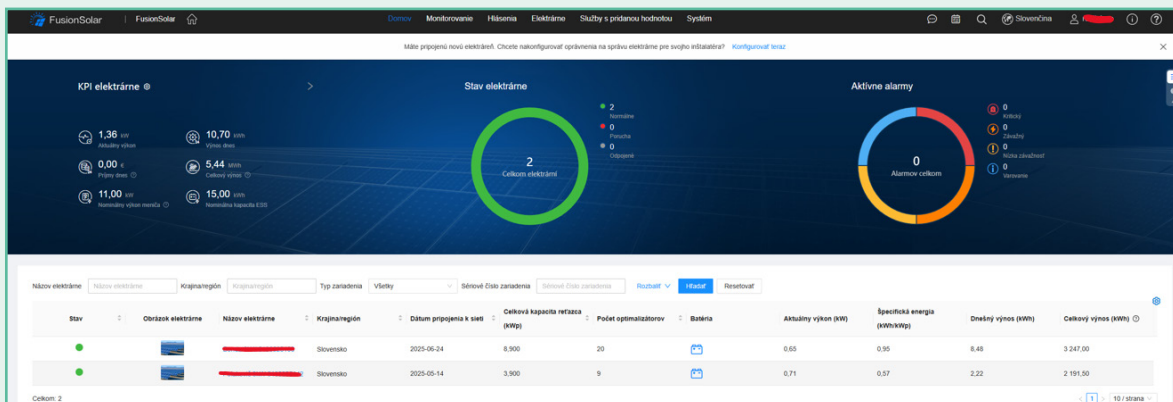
FusionSolar | FusionSolar

Domov Monitorovanie Hlásenia Elektrárne Služby s pridanou hodnotou Systém

Slovenčina

Máte pripojenú novú elektráreň. Chcete nakonfigurovať oprávnenia na správu elektrárne pre svojho inštalatéra? Konfigurovať teraz

KPI elektrárne

1,36 kW
Aktuálny výkon

10,70 kWh
Výnos dnes

0,00 €
Príjmy dnes

5,44 MWh
Celkový výnos

11,00 kW
Nominálny výkon meniča

15,00 kWh
Nominálna kapacita ESS

Stav elektrárne

2
Celkom elektrární

2
Normálne
0
Porucha
0
Odpojené

Aktívne alarmy

0
Alarmov celkom

0
Kritický
0
Závažný
0
Nízka závažnosť
0
Varovanie

Názov elektrárne [Názov elektrárne] Krajina/región [Krajina/región] Typ zariadenia [Všetky] Sériové číslo zariadenia [Sériové číslo zariadenia] Rozbaliť Hľadať Resetovať

| Stav | Obrázok elektrárne | Názov elektrárne | Krajina/región | Dátum pripojenia k sieti | Celková kapacita reťazca (kWp) | Počet optimalizátorov | Batéria | Aktuálny výkon (kW) | Špecifická energia (kWh/kWp) | Dnešný výnos (kWh) | Celkový výnos (kWh) |
|---|---|---|---|---|---|---|---|---|---|---|---|
| | | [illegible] | Slovensko | 2025-06-24 | 8,900 | 20 | | 0,65 | 0,95 | 8,48 | 3 247,00 |
| | | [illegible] | Slovensko | 2025-05-14 | 3,900 | 9 | | 0,71 | 0,57 | 2,22 | 2 191,50 |

Celkom: 2

1 10 / strana